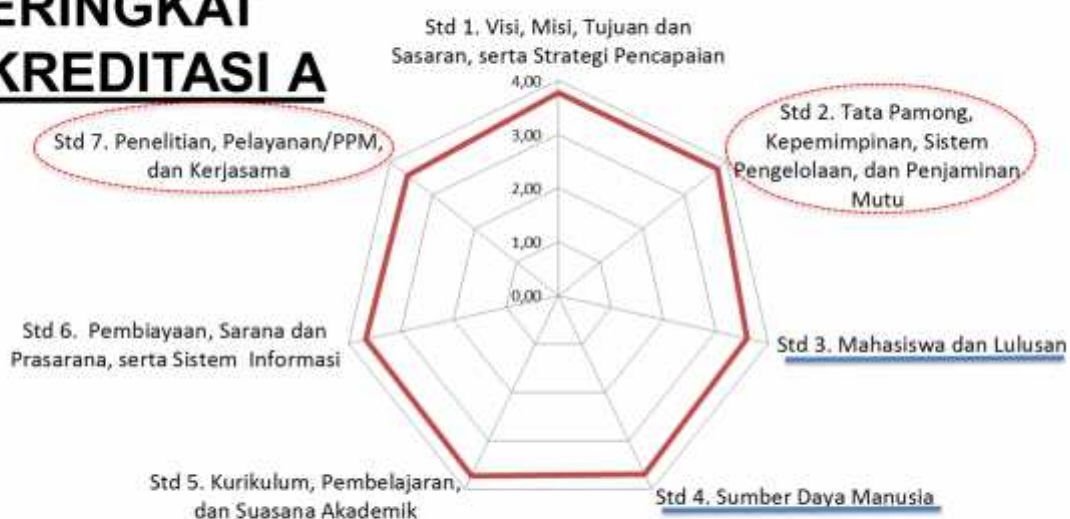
ERINGKAT
KREDITASI A

Std 1. Visi, Misi, Tujuan dan Sasaran, serta Strategi Pencapaian

4,00
3,00
2,00
1,00
0,00

Std 2. Tata Pamong, Kepemimpinan, Sistem Pengelolaan, dan Penjaminan Mutu

Std 3. Mahasiswa dan Lulusan

Std 4. Sumber Daya Manusia

Std 5. Kurikulum, Pembelajaran, dan Suasana Akademik

Std 6. Pembiayaan, Sarana dan Prasarana, serta Sistem Informasi

Std 7. Penelitian, Pelayanan/PPM, dan Kerjasama